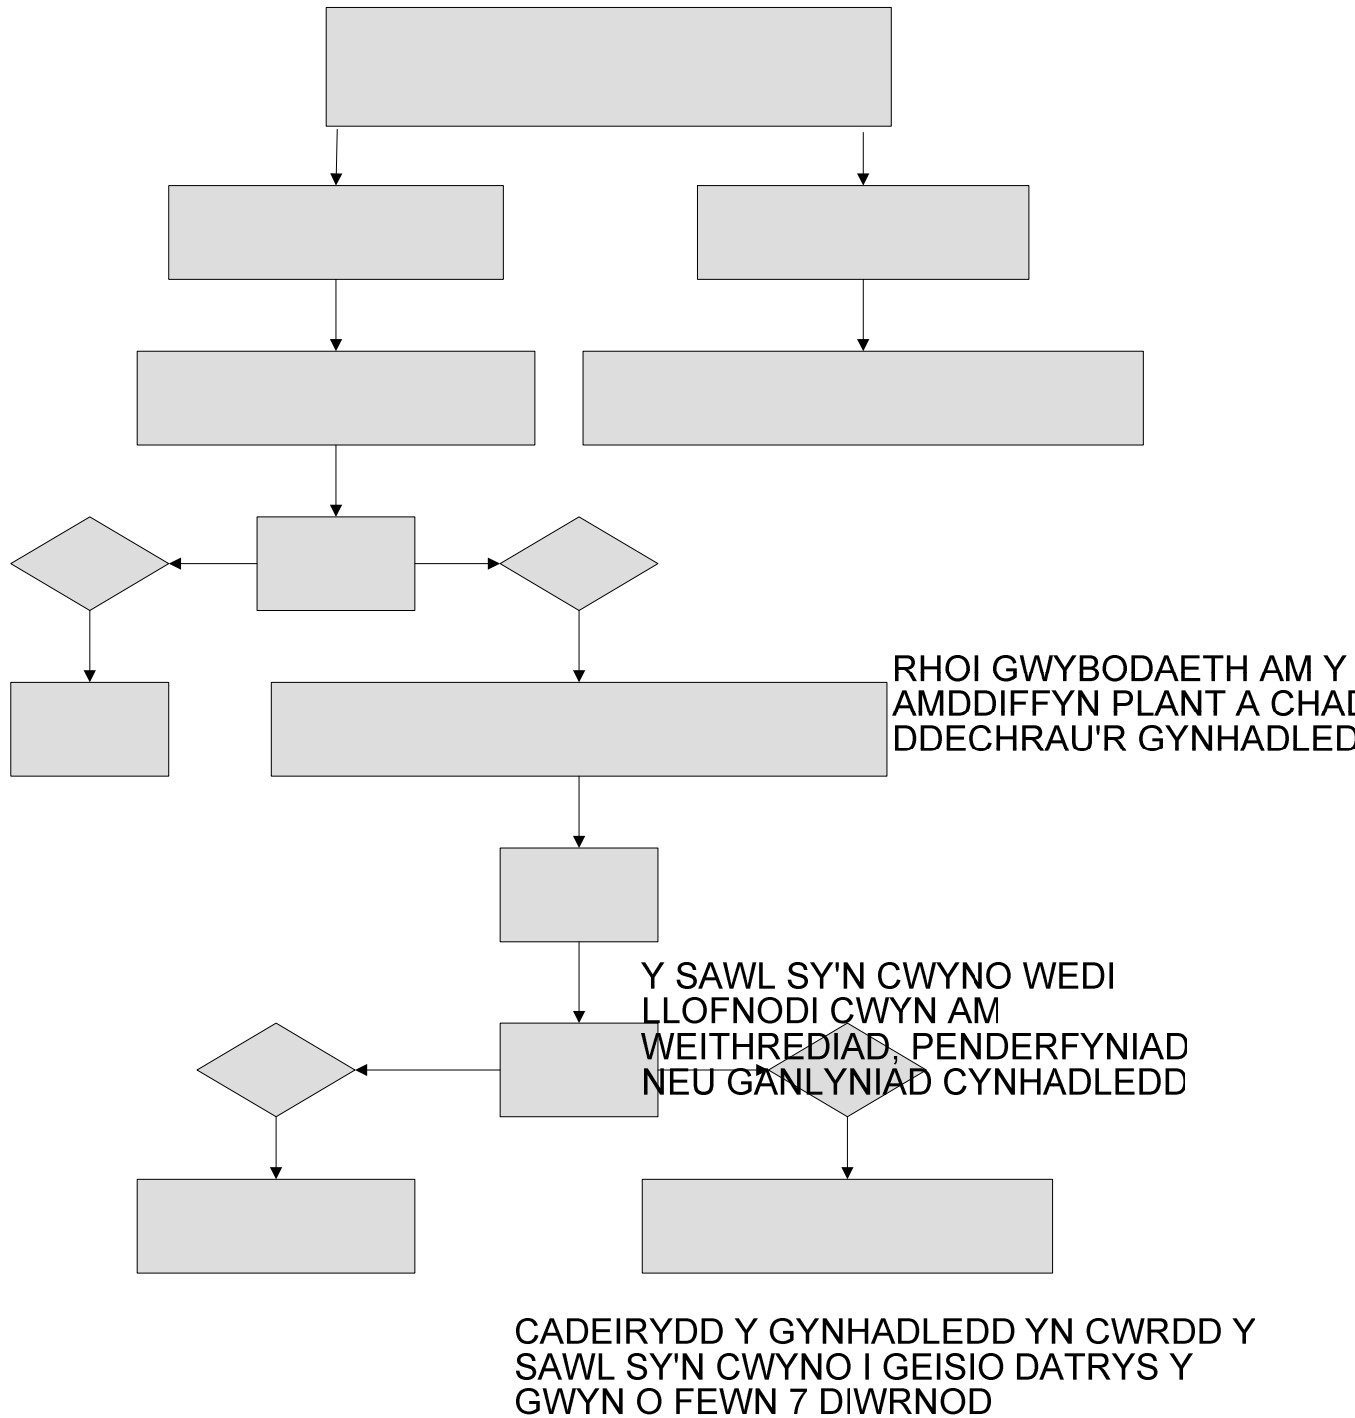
RHOI GWYBODAETH AM Y AMDDIFFYN PLANT A CHAD DDECHRAU'R GYNHADLED

Y SAWL SY'N CWYNO WEDI LLOFNODI CWYN AM WEITHREDIAD, PENDERFYNIAD NEU GANLYNIAD CYNHADLEDD

CADEIRYDD Y GYNHADLEDD YN CWRDD Y SAWL SY'N CWYNO I GEISIO DATRYS Y GWYN O FEWN 7 DIWRNOD